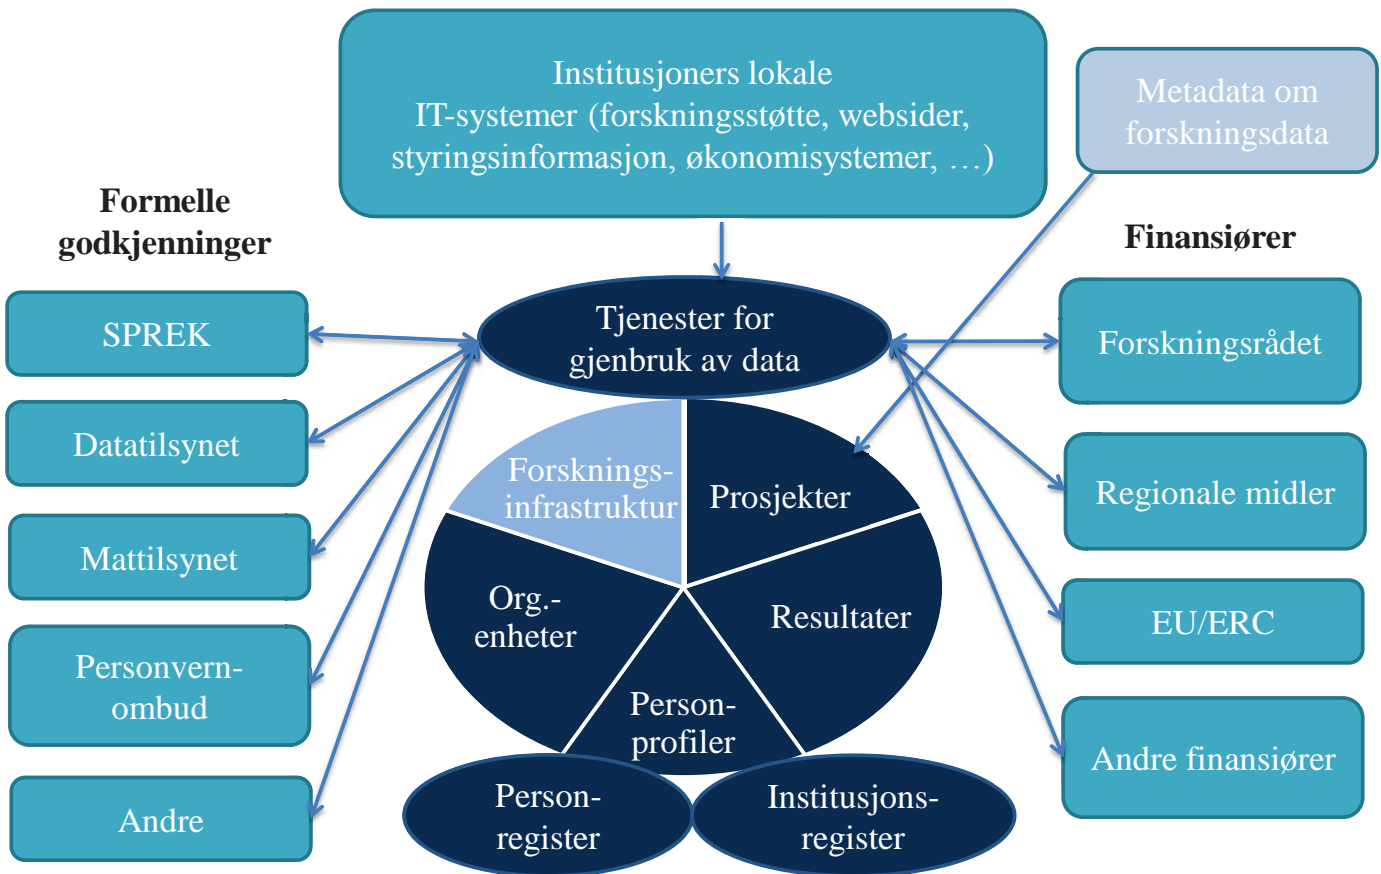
Institusjoners lokale IT-systemer (forskningsstøtte, websider, styringsinformasjon, økonomisystemer, …)

Metadata om forskningsdata

Formelle godkjenninger

SPREK

Datatilsynet

Mattilsynet

Personvernombud

Andre

Tjenester for gjenbruk av data

Forskningsinfrastruktur

Prosjekter

Org.-enheter

Resultater

Personprofiler

Personregister

Institusjonsregister

Finansiører

Forskningsrådet

Regionale midler

EU/ERC

Andre finansiører